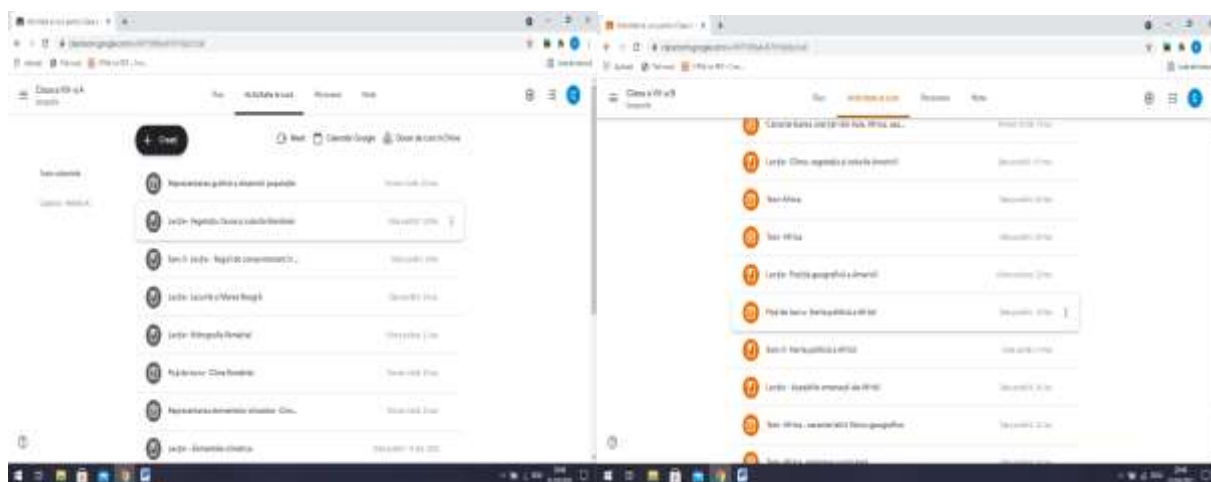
Clasa a VII-a A
Flux
Activitatea la curs
Persoane
Note

+ Creați
Meet
Calendar Google
Dosar de curs în Drive

Toate subiectele
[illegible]

Reprezentarea grafică a elementelor populației
Lecție- Vegetația, fauna și solurile României
Temă: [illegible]
Lecție- Lacurile și Marea Neagră
Lecție- Hidrografia României
Fișă de lucru - Clima României
Reprezentarea elementelor climatice - Clim...
Lecție - Elementele climatice

Clasa a VII-a B
Flux
Activitatea la curs
Persoane
Note

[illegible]
Lecție - Clima, vegetația și solurile Americii
Test- Africa
Test- Africa
Lecție - Poziția geografică a Americii
Fișă de lucru - Harta politică a Africii
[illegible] Harta politică a Africii
Lecție - Statele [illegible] ale Africii
Test- Africa - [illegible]
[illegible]